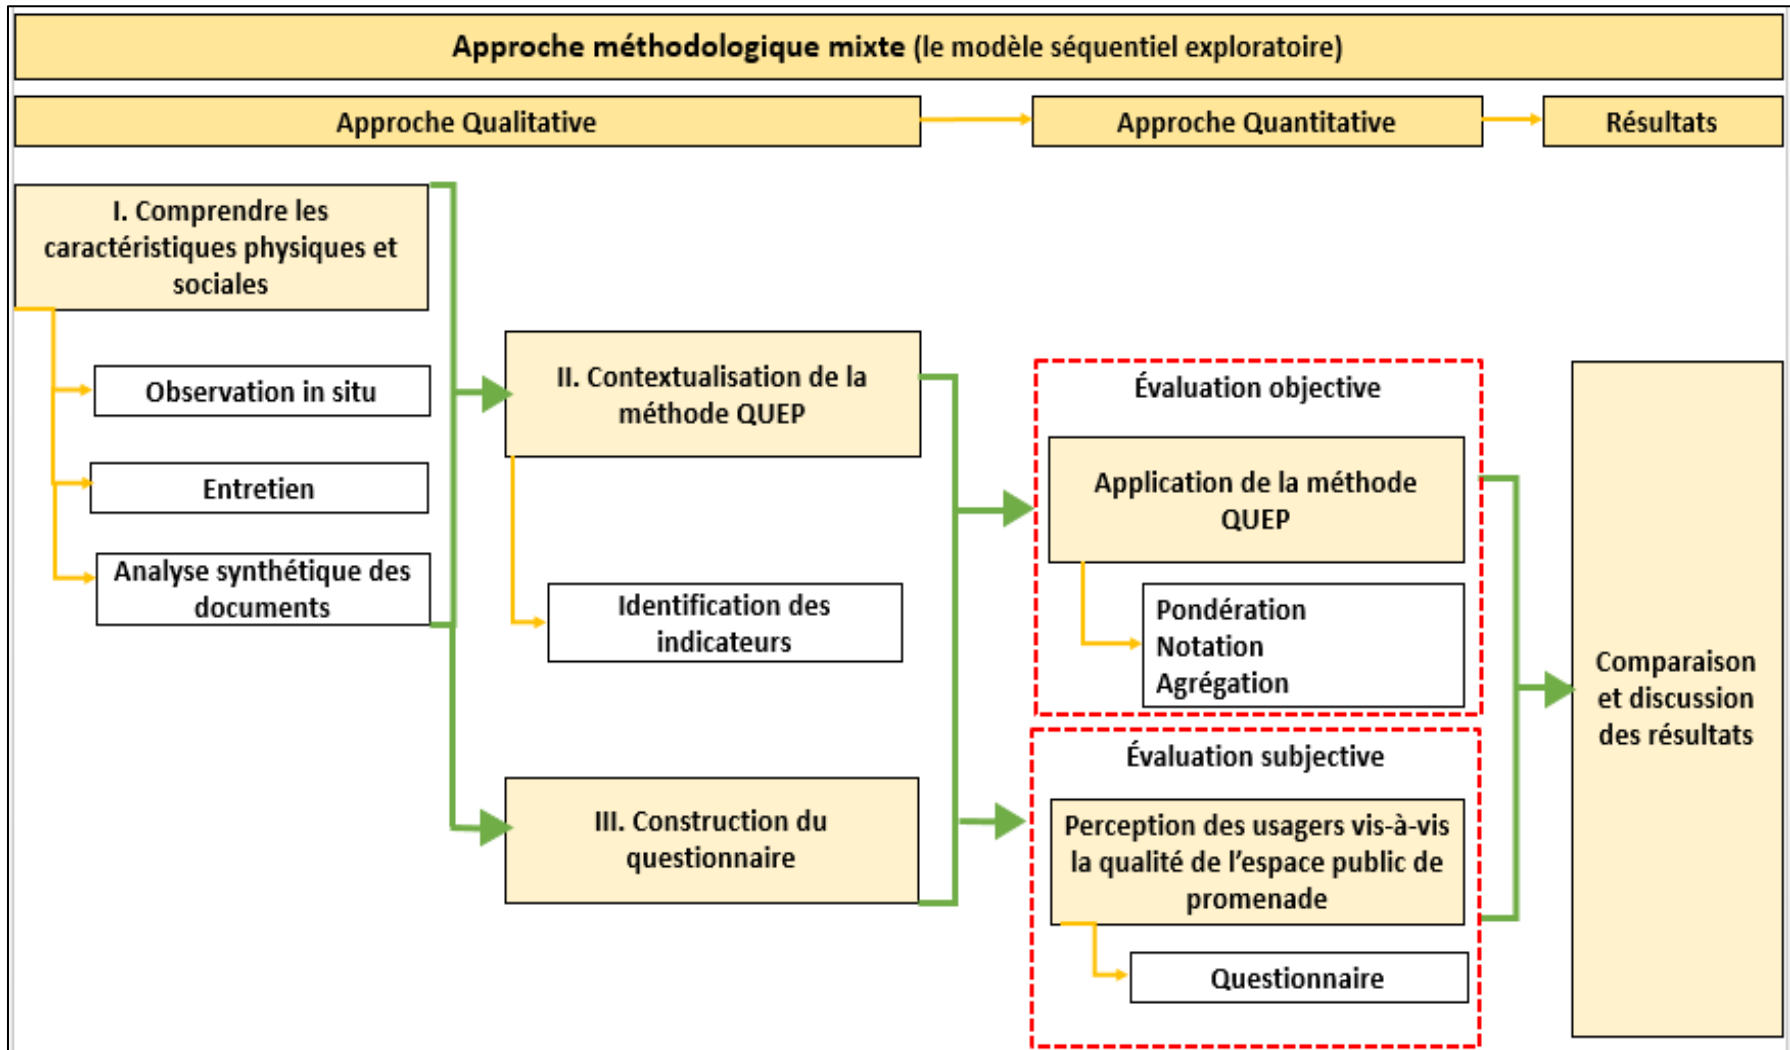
Approche méthodologique mixte (le modèle séquentiel exploratoire)

Approche Qualitative

Approche Quantitative

Résultats

I. Comprendre les caractéristiques physiques et sociales

Observation in situ

Entretien

Analyse synthétique des documents

II. Contextualisation de la méthode QUEP

Identification des indicateurs

III. Construction du questionnaire

Évaluation objective

Application de la méthode QUEP

Pondération
Notation
Agrégation

Évaluation subjective

Perception des usagers vis-à-vis la qualité de l'espace public de promenade

Questionnaire

Comparaison et discussion des résultats